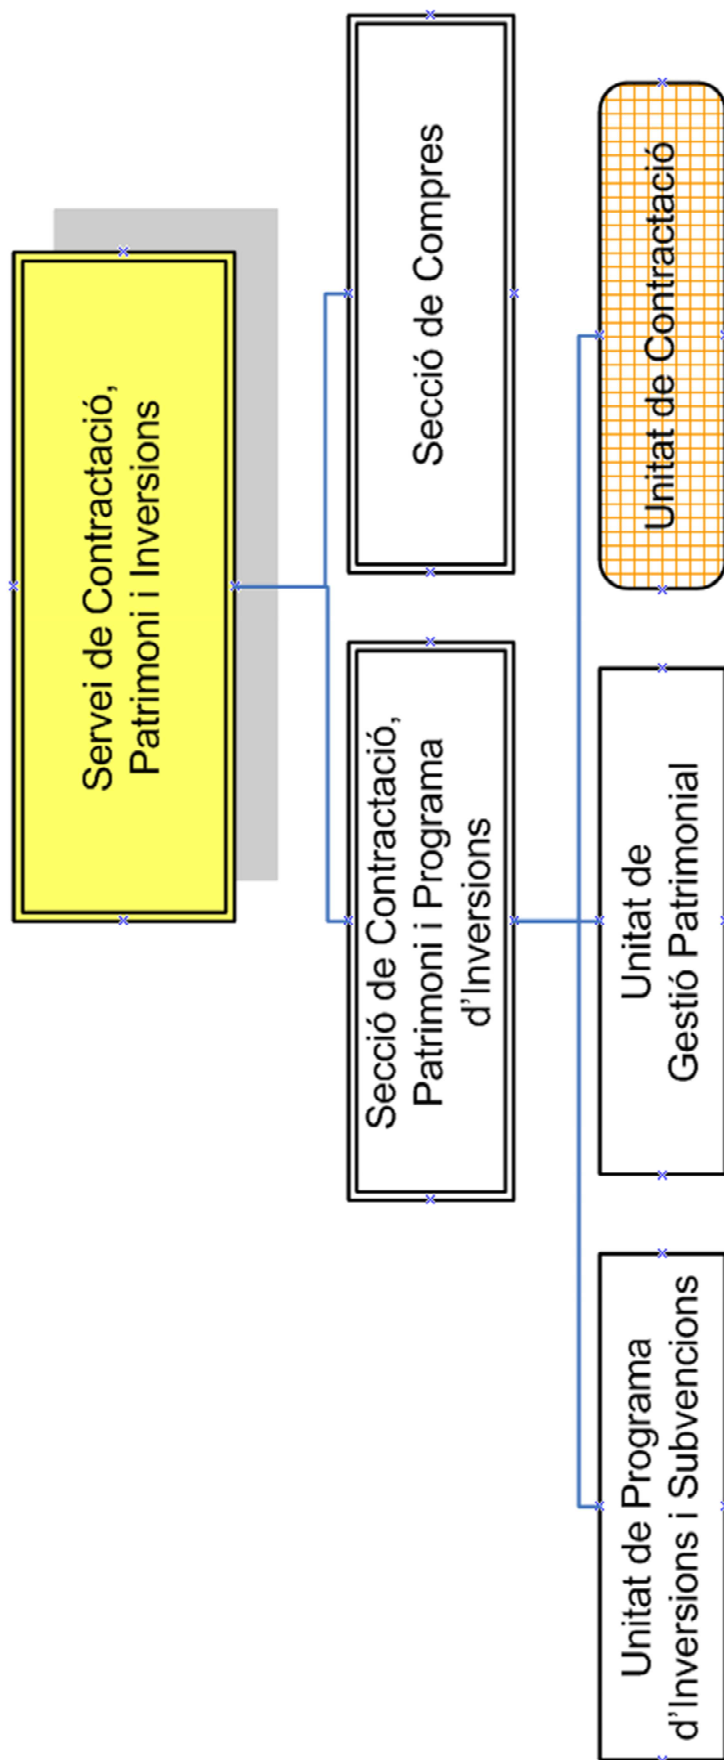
Servei de Contractació, Patrimoni i Inversions

Secció de Compres

Secció de Contractació, Patrimoni i Programa d'Inversions

Unitat de Contractació

Unitat de Gestió Patrimonial

Unitat de Programa d'Inversions i Subvencions